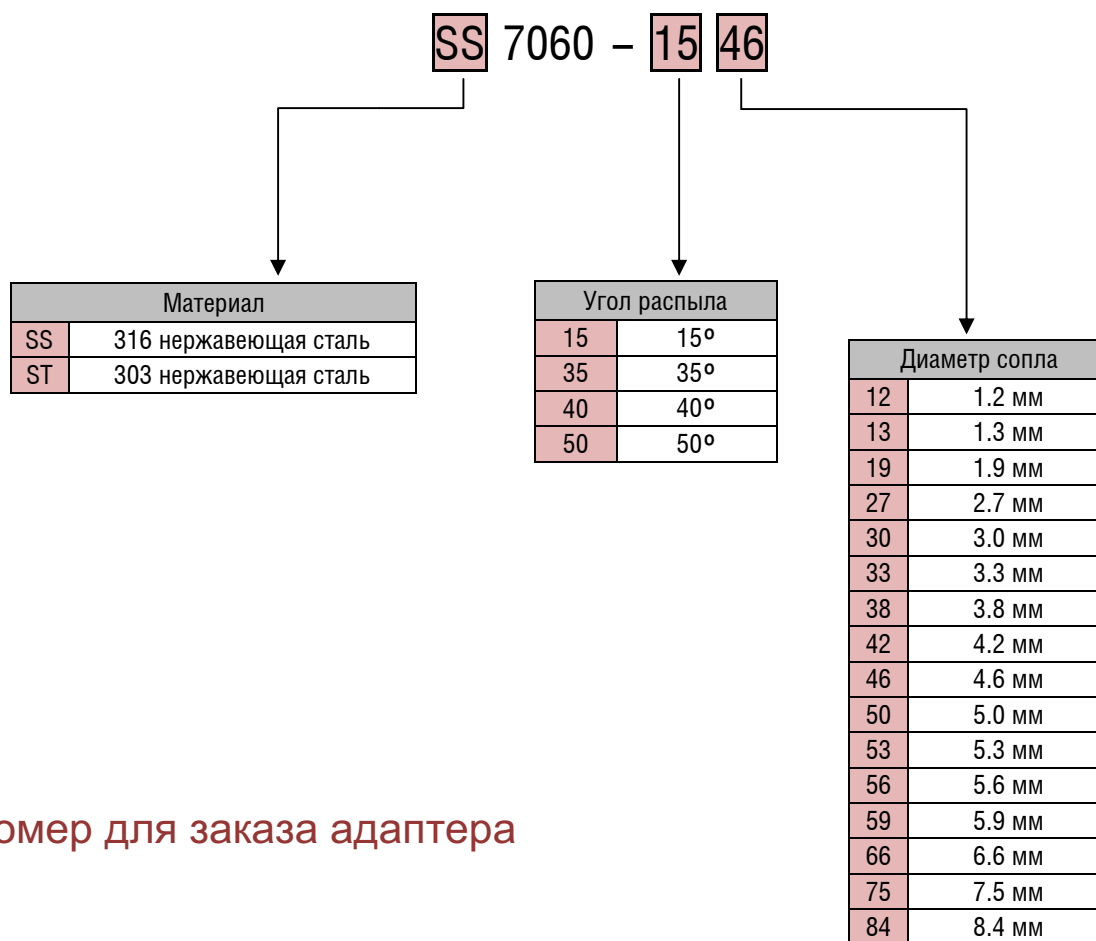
SS 7060 – 15 46

| Материал | |
|---|---|
| SS | 316 нержавеющая сталь |
| ST | 303 нержавеющая сталь |

| Угол распыла | |
|---|---|
| 15 | 15º |
| 35 | 35º |
| 40 | 40º |
| 50 | 50º |

| Диаметр сопла | |
|---|---|
| 12 | 1.2 мм |
| 13 | 1.3 мм |
| 19 | 1.9 мм |
| 27 | 2.7 мм |
| 30 | 3.0 мм |
| 33 | 3.3 мм |
| 38 | 3.8 мм |
| 42 | 4.2 мм |
| 46 | 4.6 мм |
| 50 | 5.0 мм |
| 53 | 5.3 мм |
| 56 | 5.6 мм |
| 59 | 5.9 мм |
| 66 | 6.6 мм |
| 75 | 7.5 мм |
| 84 | 8.4 мм |

омер для заказа адаптера